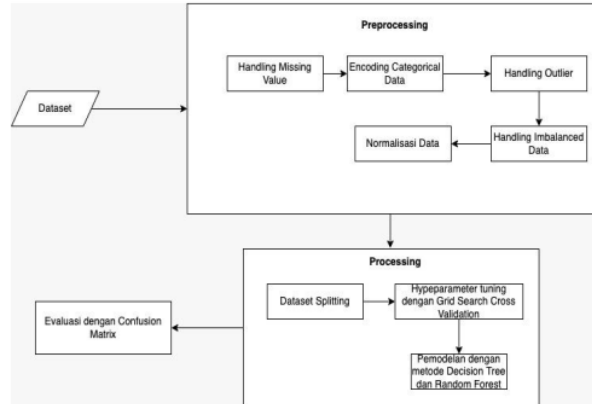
Dataset

Preprocessing

Handling Missing Value

Encoding Categorical Data

Handling Outlier

Handling Imbalanced Data

Normalisasi Data

Processing

Dataset Splitting

Hypeparameter tuning dengan Grid Search Cross Validation

Pemodelan dengan metode Decision Tree dan Random Forest

Evaluasi dengan Confusion Matrix